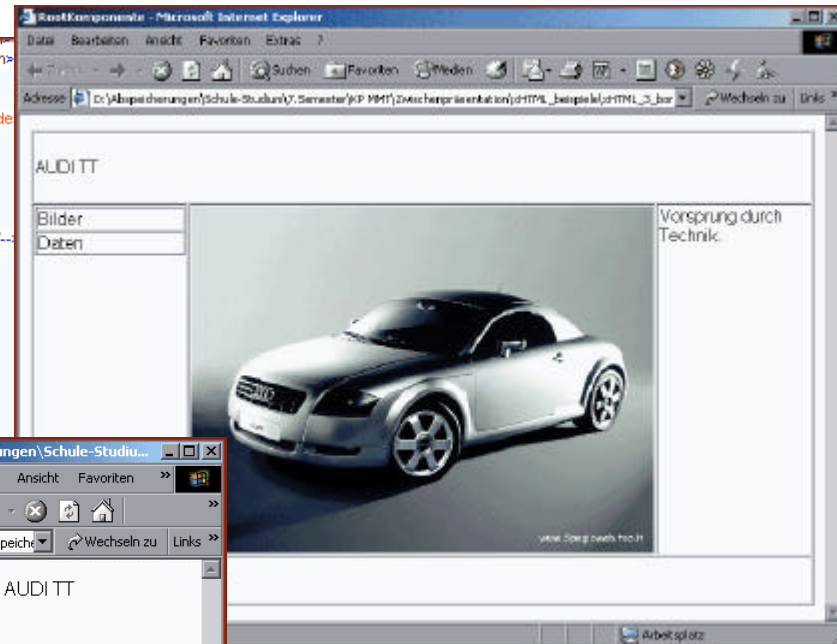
RostKomponente - Microsoft Internet Explorer

Datei Bearbeiten Ansicht Favoriten Extras ?

Zurück Suchen Favoriten Medien

Adresse D:\Abspeicherungen\Schule-Studium\7.Semester\KP MMT\Zwischenpräsentation\xHTML_beispiele\xHTML_3_bor Wechseln zu Links

AUDI TT

Bilder

Daten

Vorsprung durch Technik.

www.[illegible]

Arbeitsplatz

ungen\Schule-Studiu...

Ansicht Favoriten

peiche Wechseln zu Links

AUDI TT